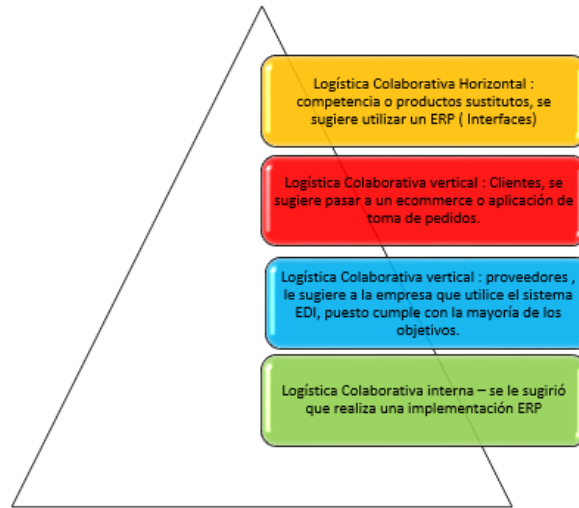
Logística Colaborativa Horizontal : competencia o productos sustitutos, se sugiere utilizar un ERP ( Interfaces)

Logística Colaborativa vertical : Clientes, se sugiere pasar a un ecommerce o aplicación de toma de pedidos.

Logística Colaborativa vertical : proveedores , le sugiere a la empresa que utilice el sistema EDI, puesto cumple con la mayoría de los objetivos.

Logística Colaborativa interna – se le sugirió que realiza una implementación ERP